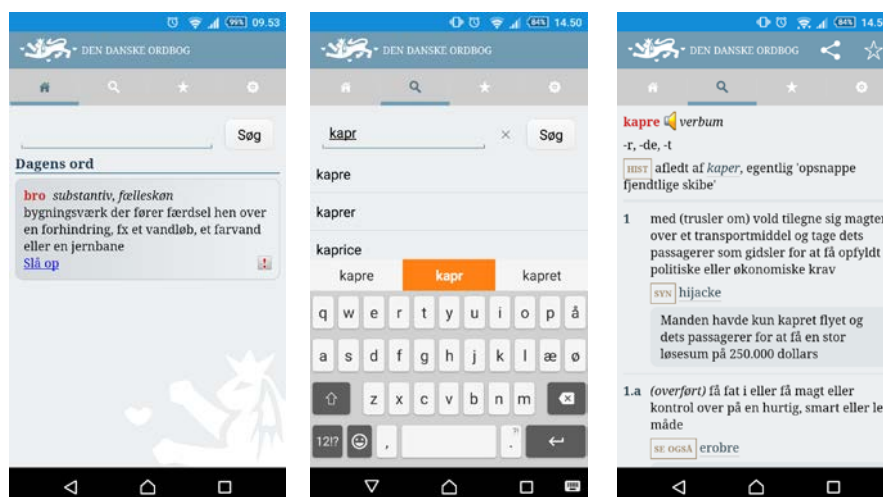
99% 09.53

DEN DANSKE ORDBOG

Søg

Dagens ord

bro *substantiv, fælleskøn*
bygningsværk der fører færdsel hen over en forhindring, fx et vandløb, et farvand eller en jernbane
Slå op

84% 14.50

DEN DANSKE ORDBOG

kapr ×

Søg

kapre

kaprer

kaprice

kapre | kapr | kapret

q w e r t y u i o p å
a s d f g h j k l æ ø
z x c v b n m
12!? ,

84% 14.5

DEN DANSKE ORDBOG

kapre *verbum*
-r, -de, -t

HIST afledt af *kaper*, egentlig 'opsnappe fjendtlige skibe'

1 med (trusler om) vold tilegne sig magten over et transportmiddel og tage dets passagerer som gidsler for at få opfyldt politiske eller økonomiske krav

SYN hijacke

Manden havde kun kapret flyet og dets passagerer for at få en stor løsesum på 250.000 dollars

1.a *(overført)* få fat i eller få magt eller kontrol over på en hurtig, smart eller le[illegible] måde

SE OGSÅ erobre